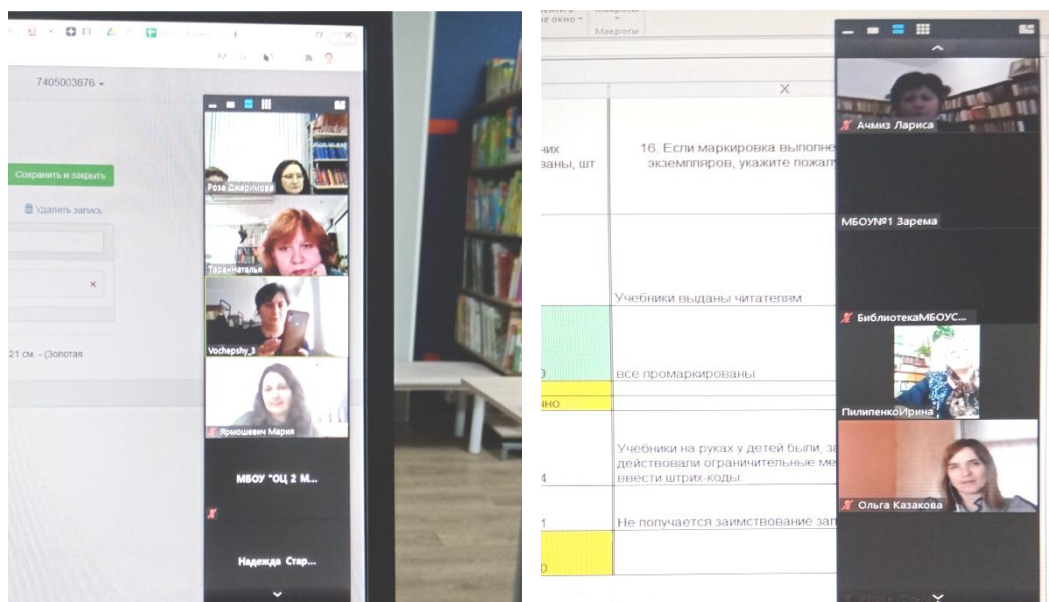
7405003676

Сохранить и закрыть

Удалить запись

21 см. - (Золотая

Роза Джаримова

Тара-Наталья

Vochepshy_3

Ярмошевич Мария

МБОУ "ОЦ 2 М...

Надежда Стар...

Макросы

X

них ваны, шт

16. Если маркировка выполне экземпляров, укажите пожал

Учебники выданы читателям

0 все промаркированы

нно

4 Учебники на руках у детей были, за действовали ограничительные ме ввести штрих-коды

1 Не получается заимствование за

0

Ачмиз Лариса

МБОУ№1 Зарема

БиблиотекаМБОУС...

ПилипенкоИрина

Ольга Казакова